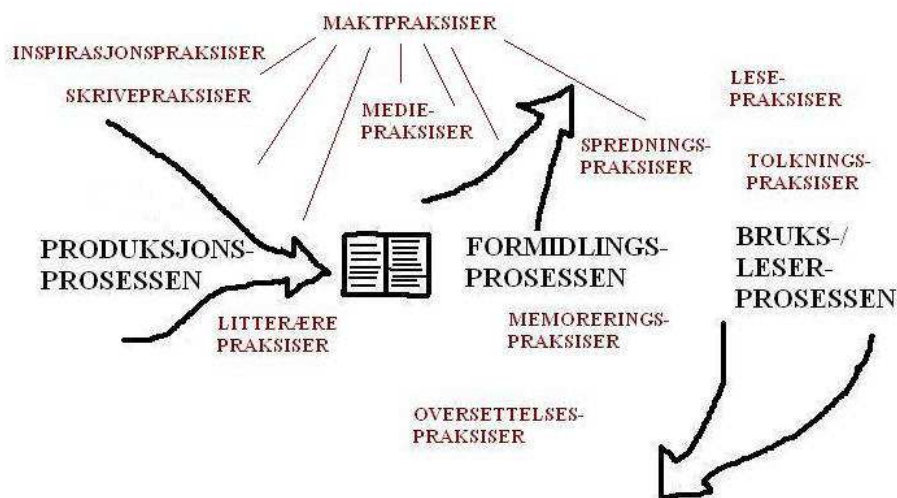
MAKTPRAKSISER

INSPIRASJONSPRAKSISER

SKRIVEPRAKSISER

MEDIE-
PRAKSISER

LESE-
PRAKSISER

SPREDNINGS-
PRAKSISER

TOLKNINGS-
PRAKSISER

PRODUKSJONS-
PROSESSEN

FORMIDLINGS-
PROSESSEN

BRUKS-/
LESER-
PROSESSEN

LITTERÆRE
PRAKSISER

MEMORERINGS-
PRAKSISER

OVERSETTELSES-
PRAKSISER